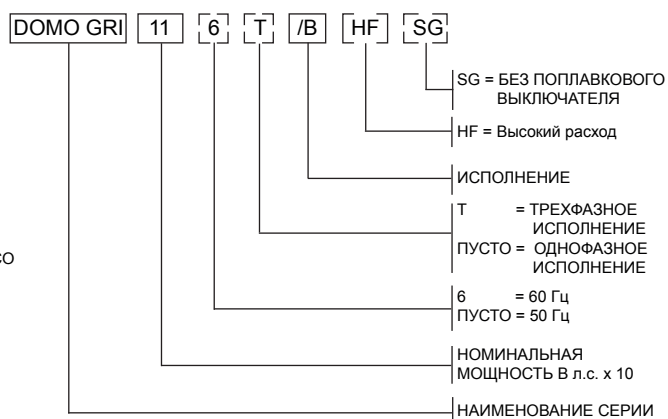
DOMO GRI 11 6 T /B HF SG

SG = БЕЗ ПОПЛАВКОВОГО ВЫКЛЮЧАТЕЛЯ

HF = Высокий расход

ИСПОЛНЕНИЕ

T = ТРЕХФАЗНОЕ ИСПОЛНЕНИЕ
ПУСТО = ОДНОФАЗНОЕ ИСПОЛНЕНИЕ

6 = 60 Гц
ПУСТО = 50 Гц

НОМИНАЛЬНАЯ МОЩНОСТЬ В л.с. x 10

НАИМЕНОВАНИЕ СЕРИИ

СО